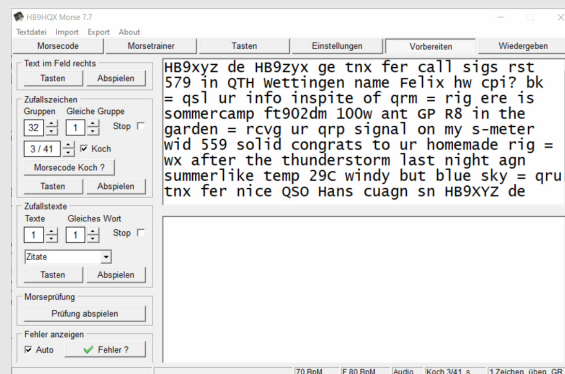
HB9HQX Morse 7.7

Textdatei Import Export About

Morsecode | Morsetrainer | Tasten | Einstellungen | Vorbereiten | Wiedergeben

Text im Feld rechts
Tasten Abspielen

Zufallszeichen
Gruppen Gleiche Gruppe
32 1 Stop
3 / 41 Koch
Morsecode Koch ?
Tasten Abspielen

Zufallstexte
Texte Gleiches Wort
1 1 Stop
Zitate
Tasten Abspielen

Morseprüfung
Prüfung abspielen

Fehler anzeigen
Auto Fehler ?

HB9xyz de HB9zyx ge tnx fer call sigs rst 579 in QTH Wettingen name Felix hw cpi? bk = qsl ur info inspite of qrm = rig ere is sommercamp ft902dm 100w ant GP R8 in the garden = rcvg ur qrp signal on my s-meter wid 559 solid congrats to ur homemade rig = wx after the thunderstorm last night agn summerlike temp 29C windy but blue sky = qru tnx fer nice QSO Hans cuagn sn HB9XYZ de

70 BpM | F 80 BpM | Audio | Koch 3/41 s | 1 Zeichen üben GR